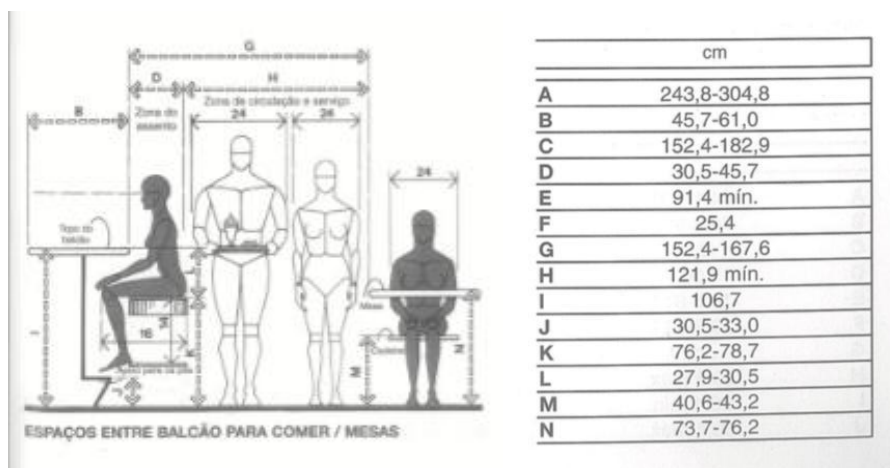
G

D

H

B

Zona do assento

Zona de circulação e serviço

24

24

24

Topo do balcão

16

Mesa

Apoio para os pés

I

J

K

L

M

N

ESPAÇOS ENTRE BALCÃO PARA COMER / MESAS

| | cm |
|---|---|
| A | 243,8-304,8 |
| B | 45,7-61,0 |
| C | 152,4-182,9 |
| D | 30,5-45,7 |
| E | 91,4 mín. |
| F | 25,4 |
| G | 152,4-167,6 |
| H | 121,9 mín. |
| I | 106,7 |
| J | 30,5-33,0 |
| K | 76,2-78,7 |
| L | 27,9-30,5 |
| M | 40,6-43,2 |
| N | 73,7-76,2 |